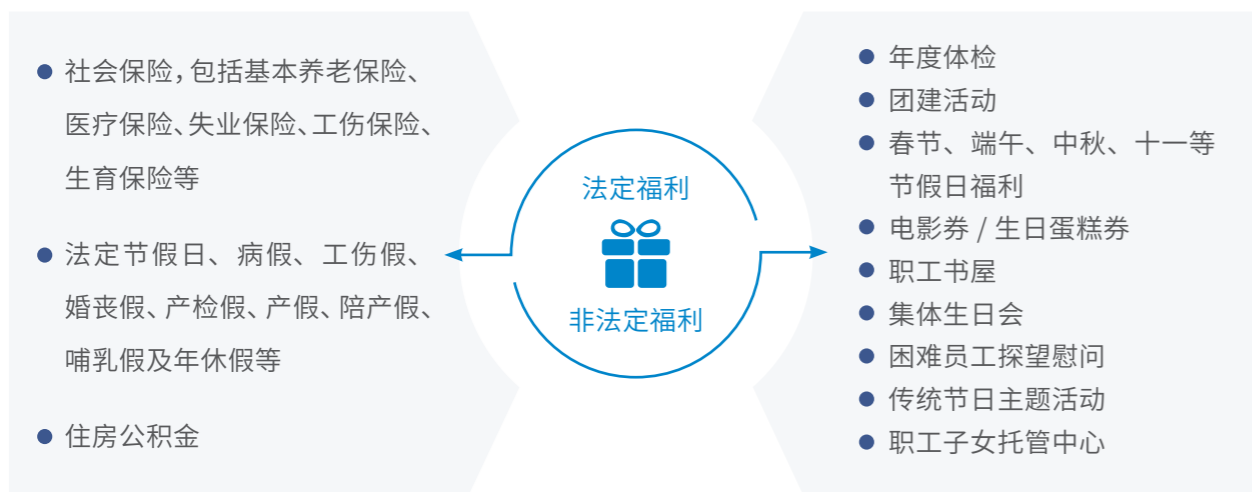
- 社会保险，包括基本养老保险、医疗保险、失业保险、工伤保险、生育保险等

- 法定节假日、病假、工伤假、婚丧假、产检假、产假、陪产假、哺乳假及年休假等

- 住房公积金

法定福利

非法定福利

- 年度体检
- 团建活动
- 春节、端午、中秋、十一等节假日福利
- 电影券 / 生日蛋糕券
- 职工书屋
- 集体生日会
- 困难员工探望慰问
- 传统节日主题活动
- 职工子女托管中心